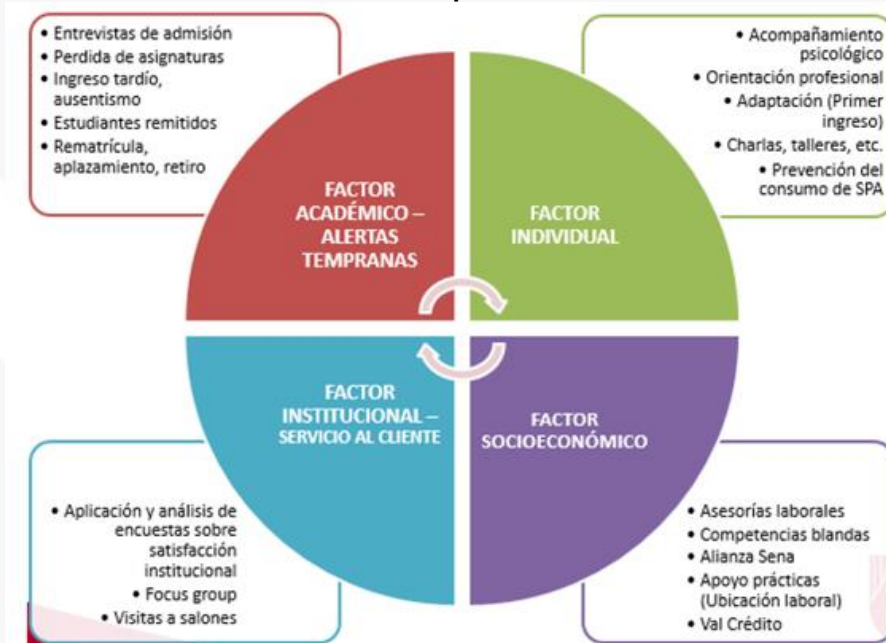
• Entrevistas de admisión
• Perdida de asignaturas
• Ingreso tardío, ausentismo
• Estudiantes remitidos
• Rematrícula, aplazamiento, retiro

• Acompañamiento psicológico
• Orientación profesional
• Adaptación (Primer ingreso)
• Charlas, talleres, etc.
• Prevención del consumo de SPA

FACTOR ACADÉMICO – ALERTAS TEMPRANAS

FACTOR INDIVIDUAL

FACTOR INSTITUCIONAL – SERVICIO AL CLIENTE

FACTOR SOCIOECONÓMICO

• Aplicación y análisis de encuestas sobre satisfacción institucional
• Focus group
• Visitas a salones

• Asesorías laborales
• Competencias blandas
• Alianza Sena
• Apoyo prácticas (Ubicación laboral)
• Val Crédito